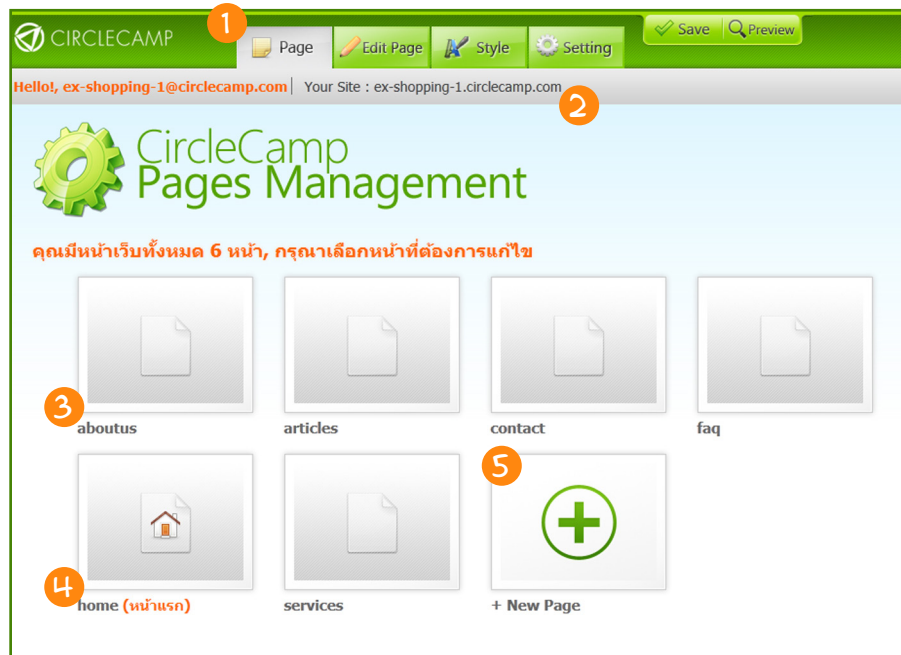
CIRCLECAMP

1

Page | Edit Page | Style | Setting

Save | Preview

Hello!, ex-shopping-1@circlecamp.com | Your Site : ex-shopping-1.circlecamp.com

2

CircleCamp
Pages Management

คุณมีหน้าเว็บทั้งหมด 6 หน้า, กรุณาเลือกหน้าที่ต้องการแก้ไข

3

aboutus

articles

contact

faq

5

4

home (หน้าแรก)

services

+ New Page